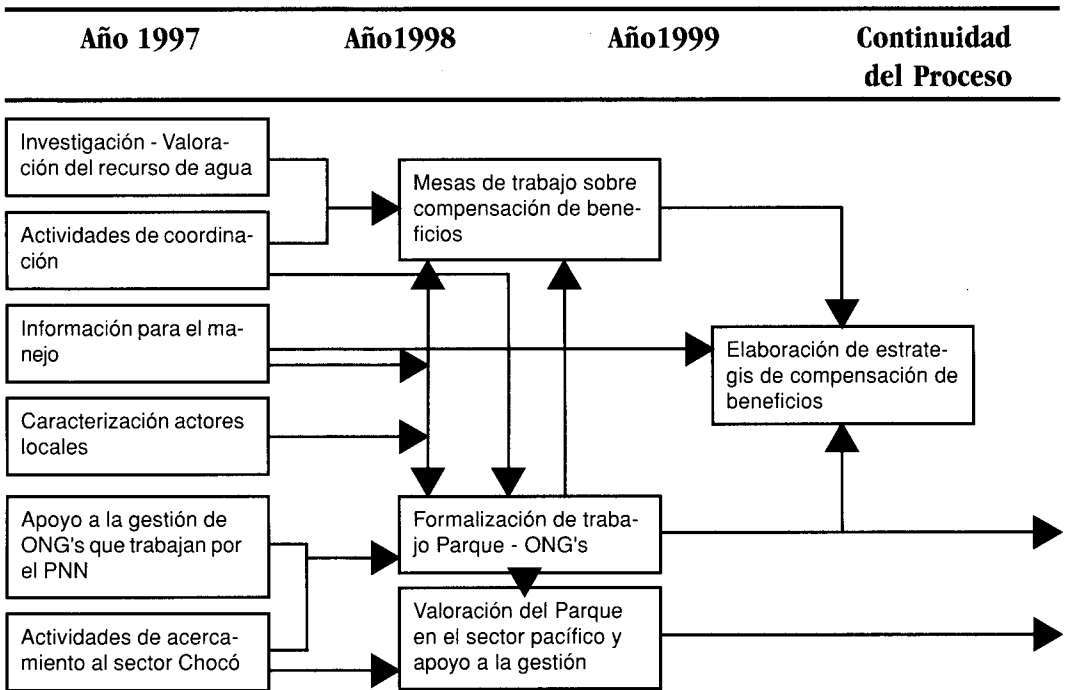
Año 1997

Año1998

Año1999

Continuidad del Proceso

Investigación - Valoración del recurso de agua

Actividades de coordinación

Información para el manejo

Caracterización actores locales

Apoyo a la gestión de ONG's que trabajan por el PNN

Actividades de acercamiento al sector Chocó

Mesas de trabajo sobre compensación de beneficios

Formalización de trabajo Parque - ONG's

Valoración del Parque en el sector pacífico y apoyo a la gestión

Elaboración de estrategis de compensación de beneficios